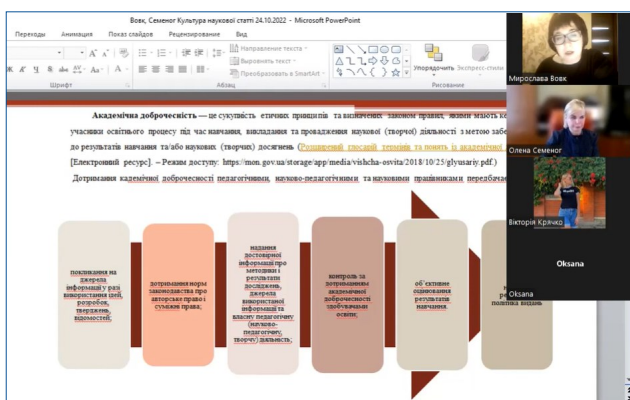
Вовк, Семеног Культура наукової статті 24.10.2022 - Microsoft PowerPoint

Переходы Анимация Показ слайдов Рецензирование Вид

Направление текста
Выровнять текст
Преобразовать в SmartArt

Шрифт Абзац Рисование

Упорядочить Экспресс-стили

Академічна доброчесність — це сукупність етичних принципів та визначених законом правил, якими мають ке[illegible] учасники освітнього процесу під час навчання, викладання та провадження наукової (творчої) діяльності з метою забе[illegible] до результатів навчання та/або наукових (творчих) досягнень (Розширений словник термінів та понять із академічної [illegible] [Електронний ресурс]. – Режим доступу: https://mon.gov.ua/storage/app/media/vishcha-osvita/2018/10/25/glyusariy.pdf.)

Дотримання академічної доброчесності педагогічними, науково-педагогічними та науковими працівниками передбача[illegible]

посилання на джерела інформації у разі використання ідей, розробок, тверджень, відомостей;

дотримання норм законодавства про авторське право і суміжні права;

надання достовірної інформації про методики і результати досліджень, джерела використаної інформації та власну педагогічну (науково-педагогічну, творчу) діяльність;

контроль за дотриманням академічної доброчесності здобувачами освіти;

об'єктивне оцінювання результатів навчання.

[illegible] політика видань

Мирослава Вовк

Олена Семеног

Вікторія Крячко

Oksana

Oksana